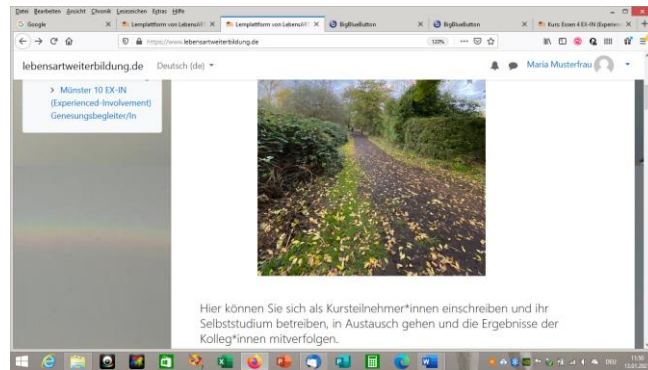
Datei Bearbeiten Ansicht Chronik Lesezeichen Extras Hilfe

Google | Lernplattform von LebensArt | Lernplattform von LebensArt | BigBlueButton | BigBlueButton | Kurs: Essen 4 EX-IN (Experienc

https://www.lebensartweiterbildung.de

120%

lebensartweiterbildung.de Deutsch (de)

Maria Musterfrau

> Münster 10 EX-IN (Experienced-Involvement) Genesungsbegleiter/In

Hier können Sie sich als Kursteilnehmer*innen einschreiben und ihr Selbststudium betreiben, in Austausch gehen und die Ergebnisse der Kolleg*innen mitverfolgen.

DEU
11:30
13.01.20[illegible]